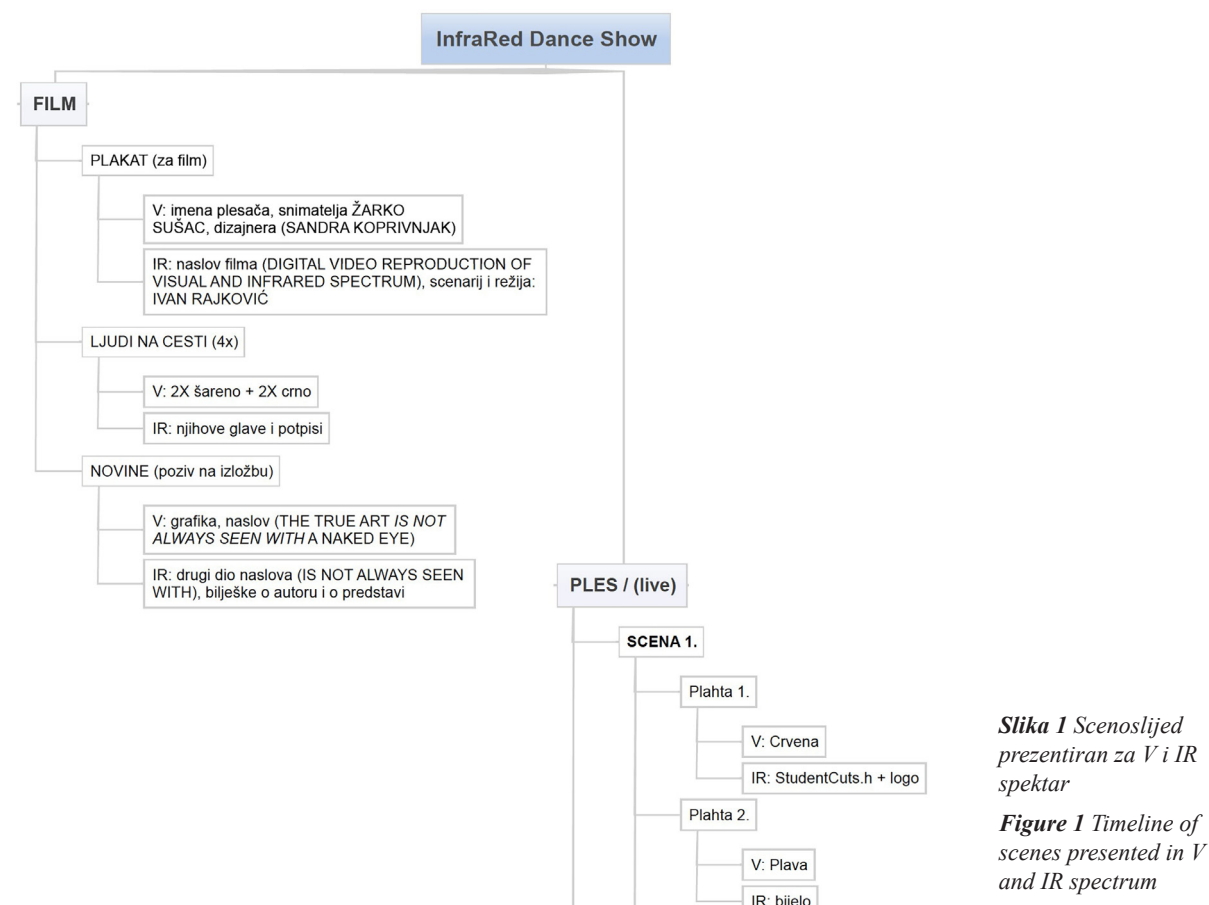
InfraRed Dance Show

FILM

PLAKAT (za film)

V: imena plesača, snimatelja ŽARKO SUŠAC, dizajnera (SANDRA KOPRIVNJAK)

IR: naslov filma (DIGITAL VIDEO REPRODUCTION OF VISUAL AND INFRARED SPECTRUM), scenarij i režija: IVAN RAJKOVIĆ

LJUDI NA CESTI (4x)

V: 2X šareno + 2X crno

IR: njihove glave i potpisi

NOVINE (poziv na izložbu)

V: grafika, naslov (THE TRUE ART *IS NOT ALWAYS SEEN WITH* A NAKED EYE)

IR: drugi dio naslova (IS NOT ALWAYS SEEN WITH), bilješke o autoru i o predstavi

PLES / (live)

SCENA 1.

Plahta 1.

V: Crvena

IR: StudentCuts.h + logo

Plahta 2.

V: Plava

IR: bijelo

***Slika 1*** *Scenoslijed prezentiran za V i IR spektar*

***Figure 1*** *Timeline of scenes presented in V and IR spectrum*